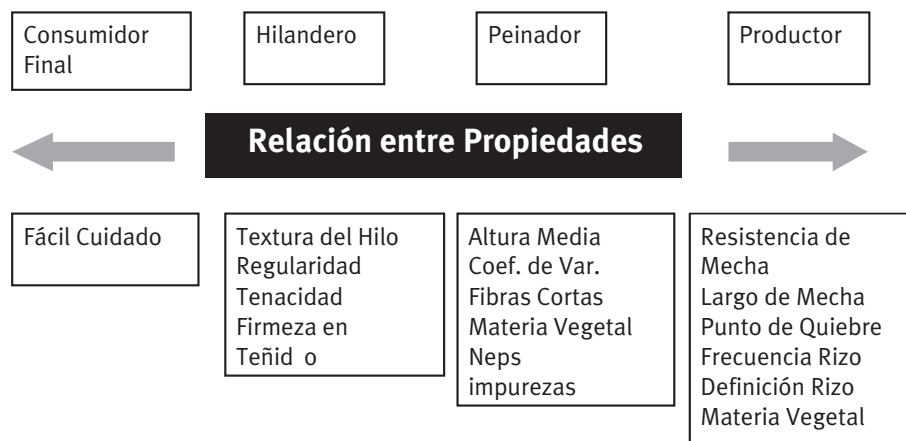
Consumidor Final

Hilandero

Peinador

Productor

Relación entre Propiedades

Fácil Cuidado

Textura del Hilo
Regularidad
Tenacidad
Firmeza en Teñid o

Altura Media
Coef. de Var.
Fibras Cortas
Materia Vegetal
Neps
impurezas

Resistencia de Mecha
Largo de Mecha
Punto de Quiebre
Frecuencia Rizo
Definición Rizo
Materia Vegetal